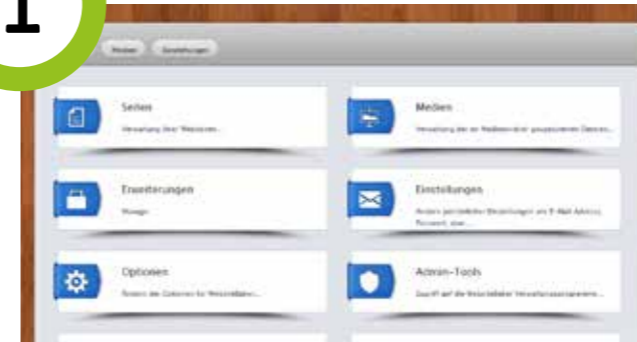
1

Medien Einstellungen

Seiten
Verwaltung Ihrer Webseiten...

Medien
Verwaltung der im Medienordner gespeicherten Dateien...

Erweiterungen
Manage...

Einstellungen
Ändern persönlicher Einstellungen wie E-Mail Adresse, Passwort, etc...

Optionen
Ändern der Optionen für Personaliseru...

Admin-Tools
Zugriff auf die freischaltbaren Verwaltungsprogramme...